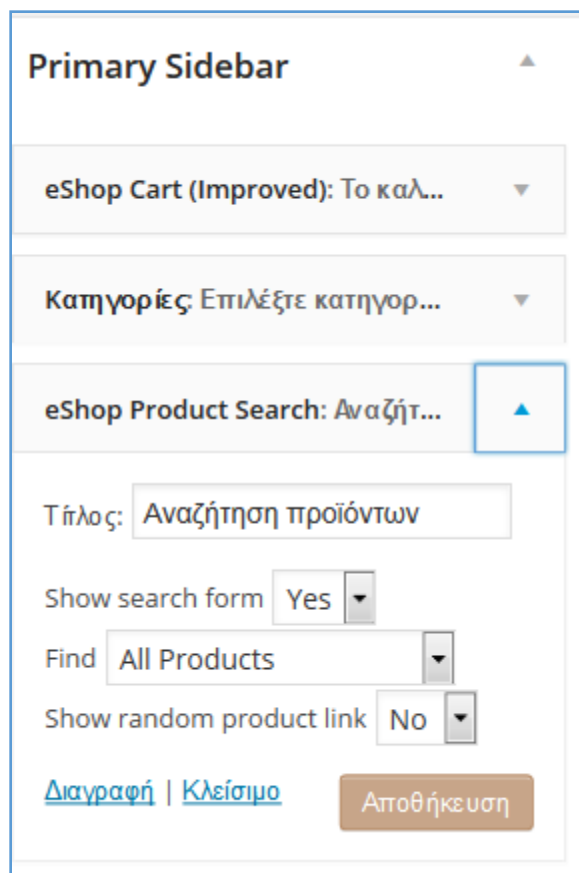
Primary Sidebar

eShop Cart (Improved): Το καλ...

Κατηγορίες: Επιλέξτε κατηγορ...

eShop Product Search: Αναζήτ...

Τίτλος: Αναζήτηση προϊόντων

Show search form Yes

Find All Products

Show random product link No

Διαγραφή | Κλείσιμο

Αποθήκευση